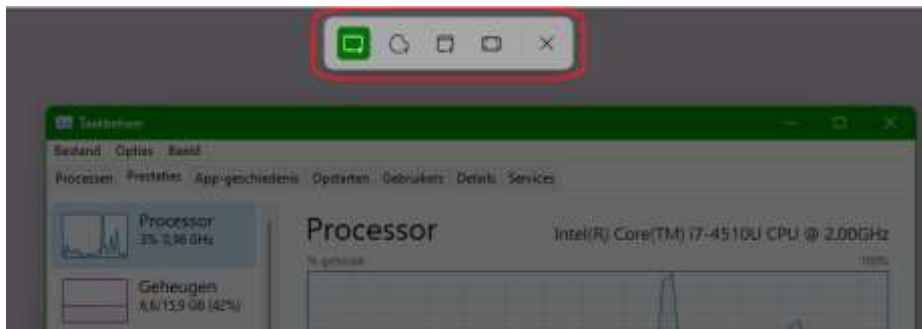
Taakbeheer

Bestand Opties Beeld

Processen Prestaties App-geschiedenis Opstarten Gebruikers Details Services

Processor
3% 3,96 GHz

Geheugen
6,6/15,9 GB (42%)

Processor

Intel(R) Core(TM) i7-4510U CPU @ 2,00GHz

% gebruik

100%